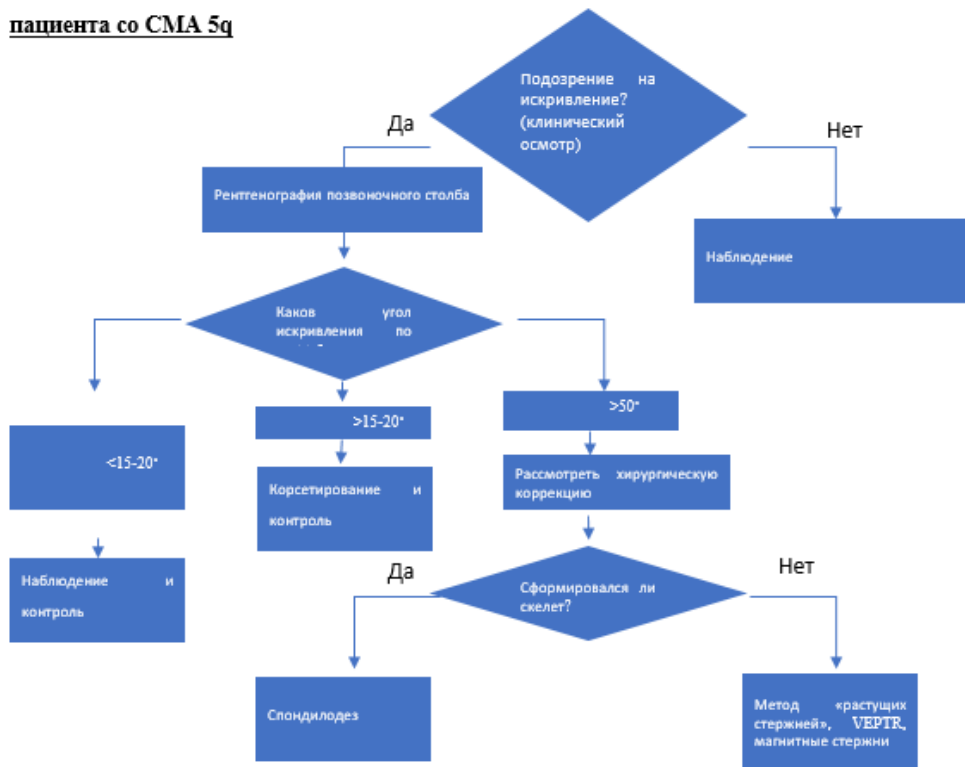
пациента со СМА 5q

Подозрение на искривление? (клинический осмотр)

Да

Нет

Рентгенография позвоночного столба

Наблюдение

Каков угол искривления по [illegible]

<15-20°

>15-20°

>50°

Наблюдение и контроль

Корсетирование и контроль

Рассмотреть хирургическую коррекцию

Да

Сформировался ли скелет?

Нет

Спондилодез

Метод «растущих стержней», VEPTR, магнитные стержни